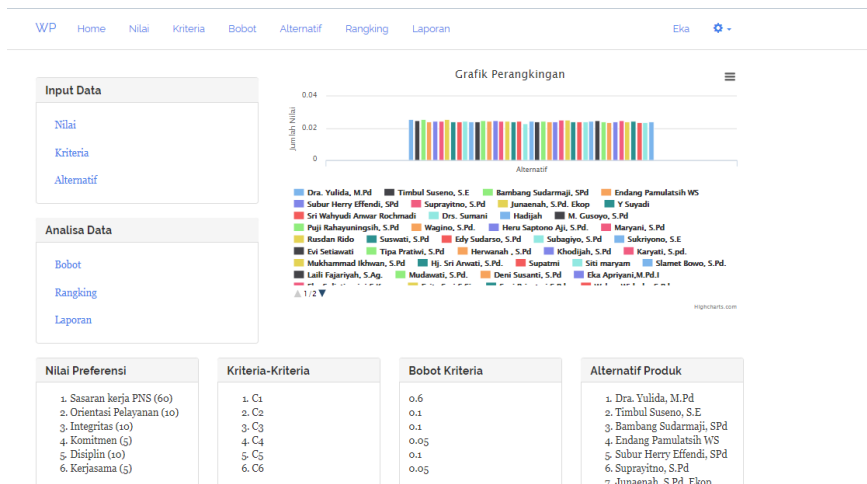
WP Home Nilai Kriteria Bobot Alternatif Rangking Laporan Eka

Input Data

Nilai

Kriteria

Alternatif

Analisa Data

Bobot

Rangking

Laporan

Grafik Perangkingan

0.04

0.02

0

Jumlah Nilai

Alternatif

Dra. Yulida, M.Pd
Timbul Suseno, S.E
Bambang Sudarmaji, SPd
Endang Pamulatsih WS
Subur Herry Effendi, SPd
Suprayitno, S.Pd
Junaenah, S.Pd. Ekop
Y Suyadi
Sri Wahyudi Anwar Rochmadi
Drs. Sumani
Hadijah
M. Gusoyo, S.Pd
Puji Rahayuningsih, S.Pd
Wagino, S.Pd
Heru Saptono Aji, S.Pd
Maryani, S.Pd
Rusdan Rido
Suswati, S.Pd
Edy Sudarso, S.Pd
Subagiyo, S.Pd
Sukriyono, S.E
Evi Setiawati
Tipa Pratiwi, S.Pd
Herwanah , S.Pd
Khodijah, S.Pd
Karyati, S.pd.
Mukhammad Ikhwan, S.Pd
Hj. Sri Arwati, S.Pd.
Supatmi
Siti maryam
Slamet Bowo, S.Pd.
Laili Fajariyah, S.Ag.
Mudawati, S.Pd.
Deni Susanti, S.Pd
Eka Apriyani,M.Pd.I
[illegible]

1/2

Highcharts.com

Nilai Preferensi

1. Sasaran kerja PNS (60)
2. Orientasi Pelayanan (10)
3. Integritas (10)
4. Komitmen (5)
5. Disiplin (10)
6. Kerjasama (5)

Kriteria-Kriteria

1. C1
2. C2
3. C3
4. C4
5. C5
6. C6

Bobot Kriteria

0.6
0.1
0.1
0.05
0.1
0.05

Alternatif Produk

1. Dra. Yulida, M.Pd
2. Timbul Suseno, S.E
3. Bambang Sudarmaji, SPd
4. Endang Pamulatsih WS
5. Subur Herry Effendi, SPd
6. Suprayitno, S.Pd
7. Junaenah, S.Pd. Ekop